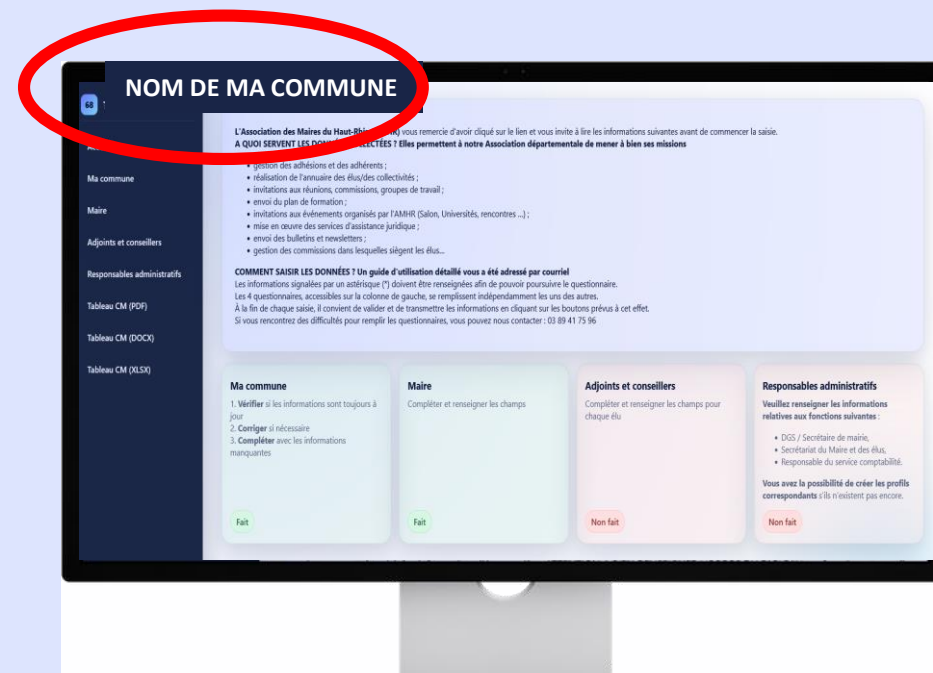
NOM DE MA COMMUNE

68

Ma commune
Maire
Adjoints et conseillers
Responsables administratifs
Tableau CM (PDF)
Tableau CM (DOCX)
Tableau CM (XLSX)

L'Association des Maires du Haut-Rhin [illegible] vous remercie d'avoir cliqué sur le lien et vous invite à lire les informations suivantes avant de commencer la saisie.
A QUOI SERVENT LES DON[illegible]LECTÉES ? Elles permettent à notre Association départementale de mener à bien ses missions

• gestion des adhésions et des adhérents ;
• réalisation de l'annuaire des élus/des collectivités ;
• invitations aux réunions, commissions, groupes de travail ;
• envoi du plan de formation ;
• invitations aux événements organisés par l'AMHR (Salon, Universités, rencontres ...) ;
• mise en œuvre des services d'assistance juridique ;
• envoi des bulletins et newsletters ;
• gestion des commissions dans lesquelles siègent les élus...

COMMENT SAISIR LES DONNÉES ? Un guide d'utilisation détaillé vous a été adressé par courriel
Les informations signalées par un astérisque (*) doivent être renseignées afin de pouvoir poursuivre le questionnaire.
Les 4 questionnaires, accessibles sur la colonne de gauche, se remplissent indépendamment les uns des autres.
À la fin de chaque saisie, il convient de valider et de transmettre les informations en cliquant sur les boutons prévus à cet effet.
Si vous rencontrez des difficultés pour remplir les questionnaires, vous pouvez nous contacter : 03 89 41 75 96

Ma commune
1. Vérifier si les informations sont toujours à jour
2. Corriger si nécessaire
3. Compléter avec les informations manquantes
Fait

Maire
Compléter et renseigner les champs
Fait

Adjoints et conseillers
Compléter et renseigner les champs pour chaque élu
Non fait

Responsables administratifs
Veuillez renseigner les informations relatives aux fonctions suivantes :
• DGS / Secrétaire de mairie,
• Secrétariat du Maire et des élus,
• Responsable du service comptabilité.
Vous avez la possibilité de créer les profils correspondants s'ils n'existent pas encore.
Non fait